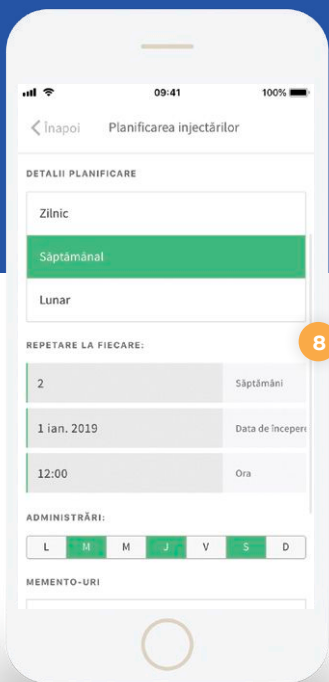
09:41

100%

Înapoi

Planificarea injectărilor

DETALII PLANIFICARE

Zilnic

Săptămânal

Lunar

REPETARE LA FIECARE:

8

2

Săptămâni

1 ian. 2019

Data de începere

12:00

Ora

ADMINISTRĂRI:

| L | M | M | J | V | S | D |
|---|---|---|---|---|---|---|

MEMENTO-URI